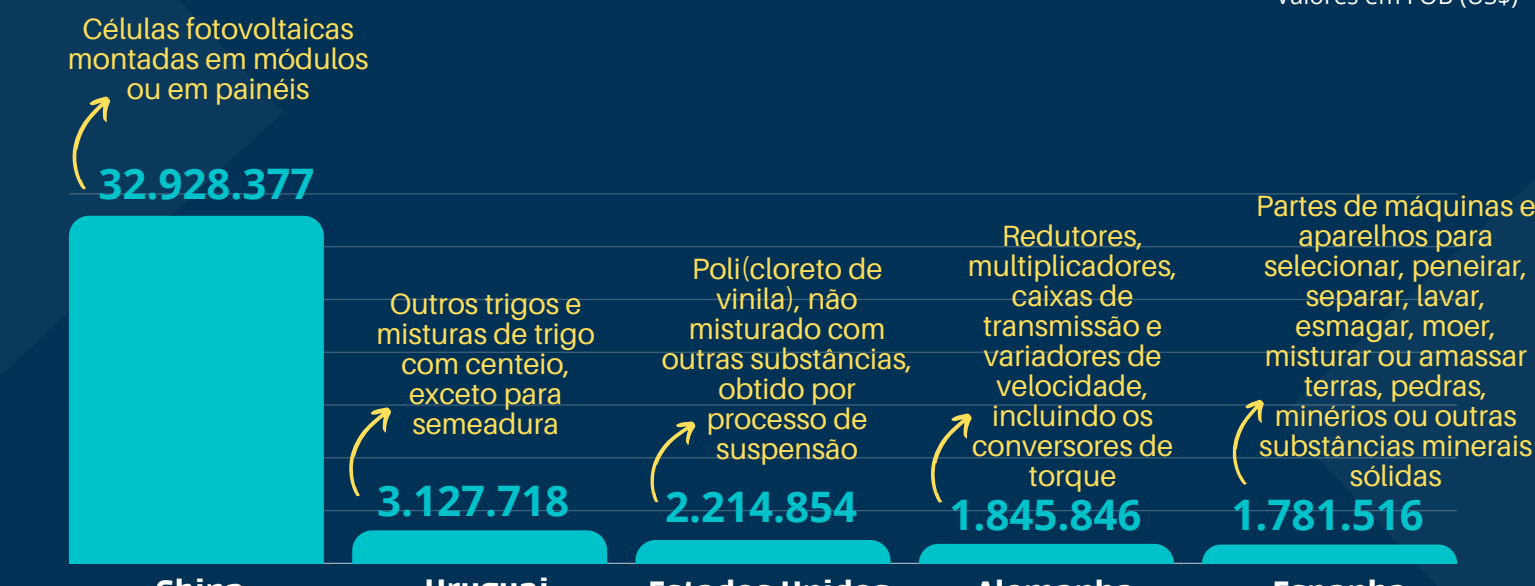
Valores em FOB (US$)

Células fotovoltaicas montadas em módulos ou em painéis

32.928.377

Outros trigos e misturas de trigo com centeio, exceto para semeadura

3.127.718

Poli(cloreto de vinila), não misturado com outras substâncias, obtido por processo de suspensão

2.214.854

Redutores, multiplicadores, caixas de transmissão e variadores de velocidade, incluindo os conversores de torque

1.845.846

Partes de máquinas e aparelhos para selecionar, peneirar, separar, lavar, esmagar, moer, misturar ou amassar terras, pedras, minérios ou outras substâncias minerais sólidas

1.781.516

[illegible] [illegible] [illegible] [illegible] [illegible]